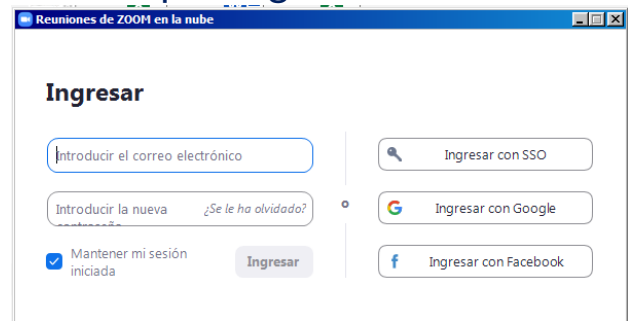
Reuniones de ZOOM en la nube

Ingresar

Introducir el correo electrónico

Introducir la nueva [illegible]

¿Se le ha olvidado?

o

Mantener mi sesión iniciada

Ingresar

Ingresar con SSO

Ingresar con Google

Ingresar con Facebook